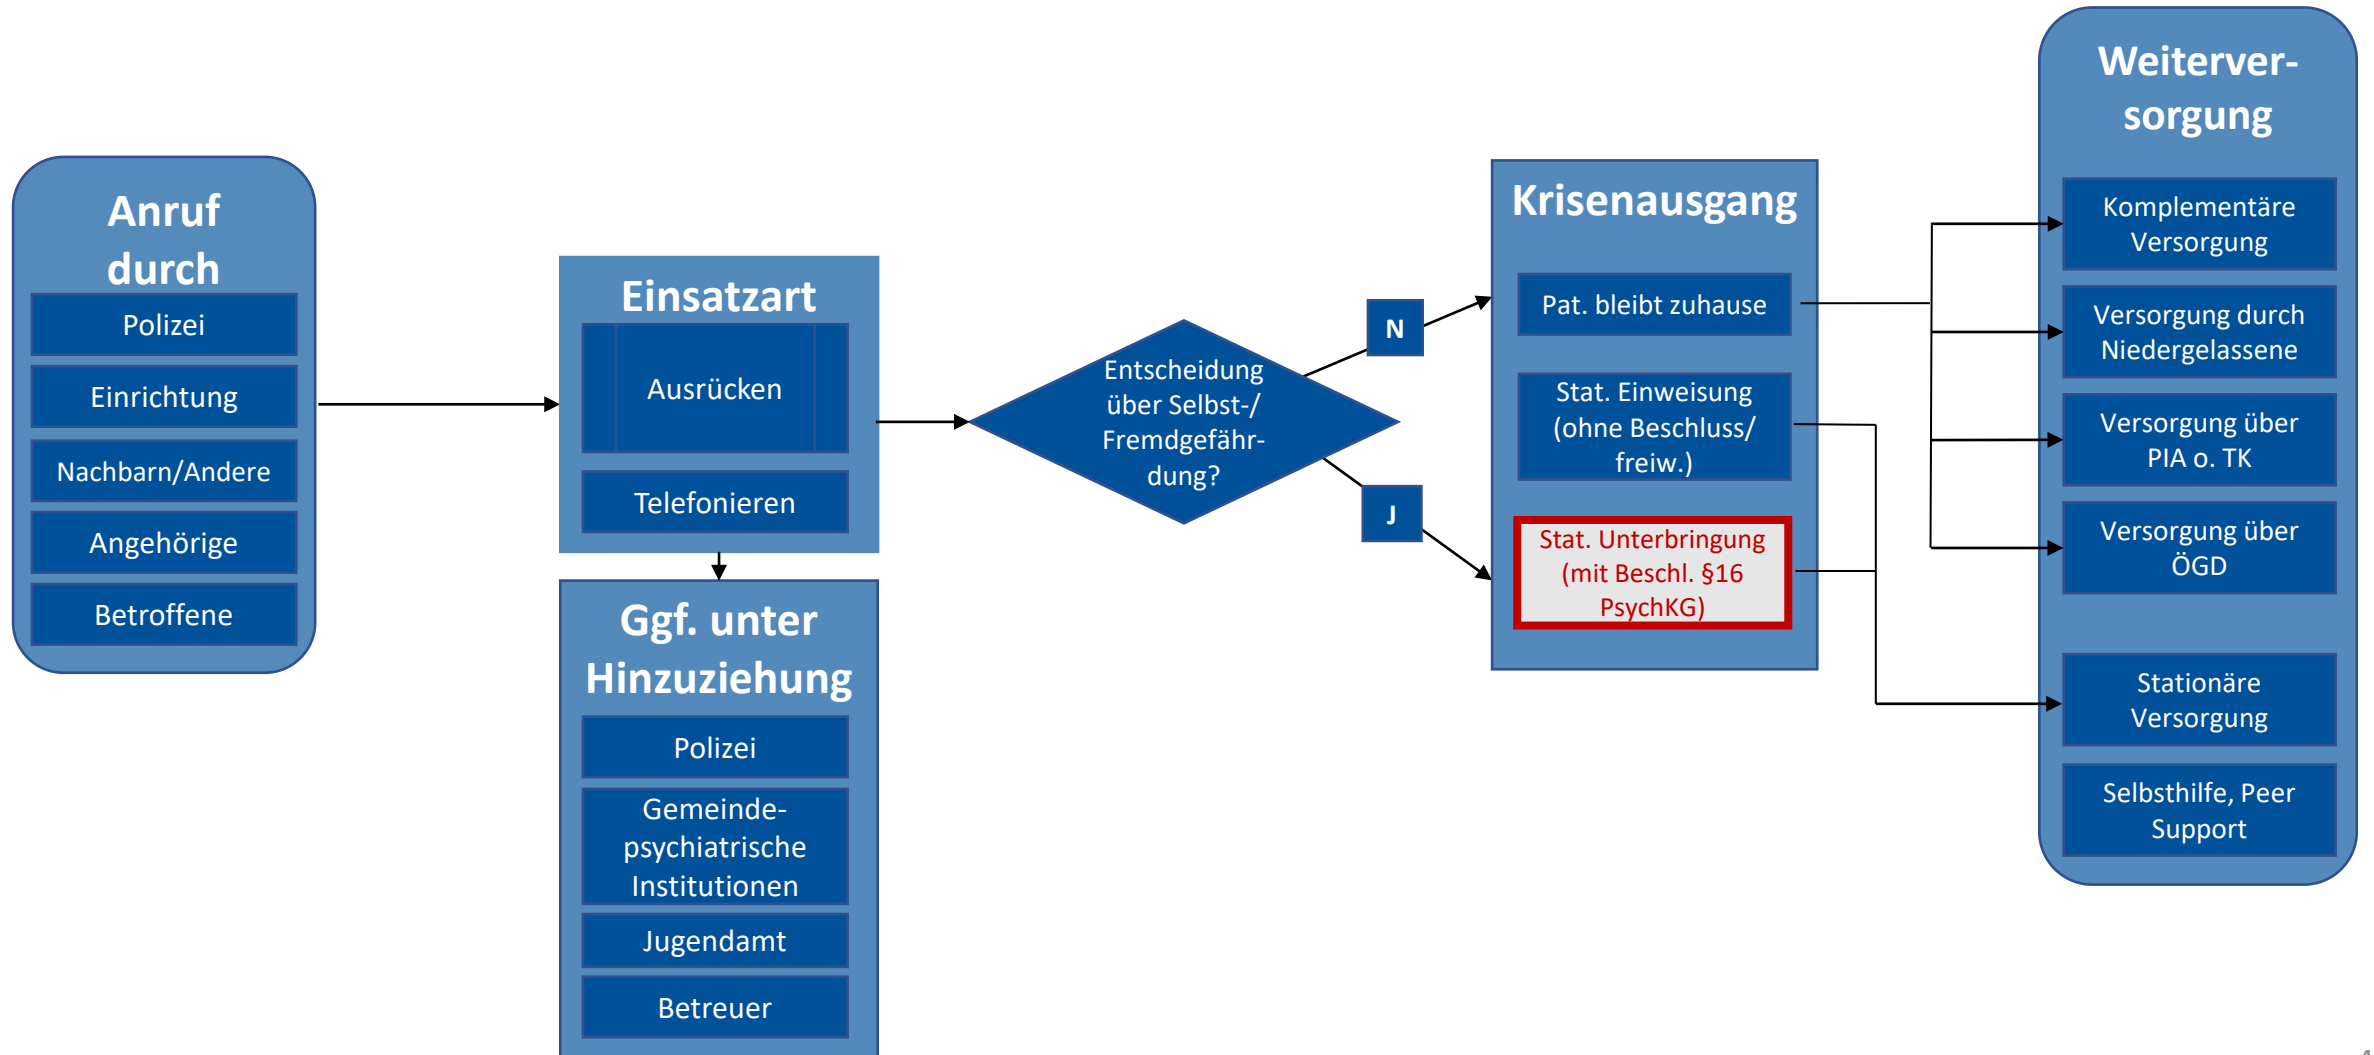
Anruf durch

Polizei

Einrichtung

Nachbarn/Andere

Angehörige

Betroffene

Einsatzart

Ausrücken

Telefonieren

Ggf. unter Hinzuziehung

Polizei

Gemeindepsychiatrische Institutionen

Jugendamt

Betreuer

Entscheidung über Selbst-/ Fremdgefährdung?

N

J

Krisenausgang

Pat. bleibt zuhause

Stat. Einweisung (ohne Beschluss/ freiw.)

Stat. Unterbringung (mit Beschl. §16 PsychKG)

Weiterversorgung

Komplementäre Versorgung

Versorgung durch Niedergelassene

Versorgung über PIA o. TK

Versorgung über ÖGD

Stationäre Versorgung

Selbsthilfe, Peer Support